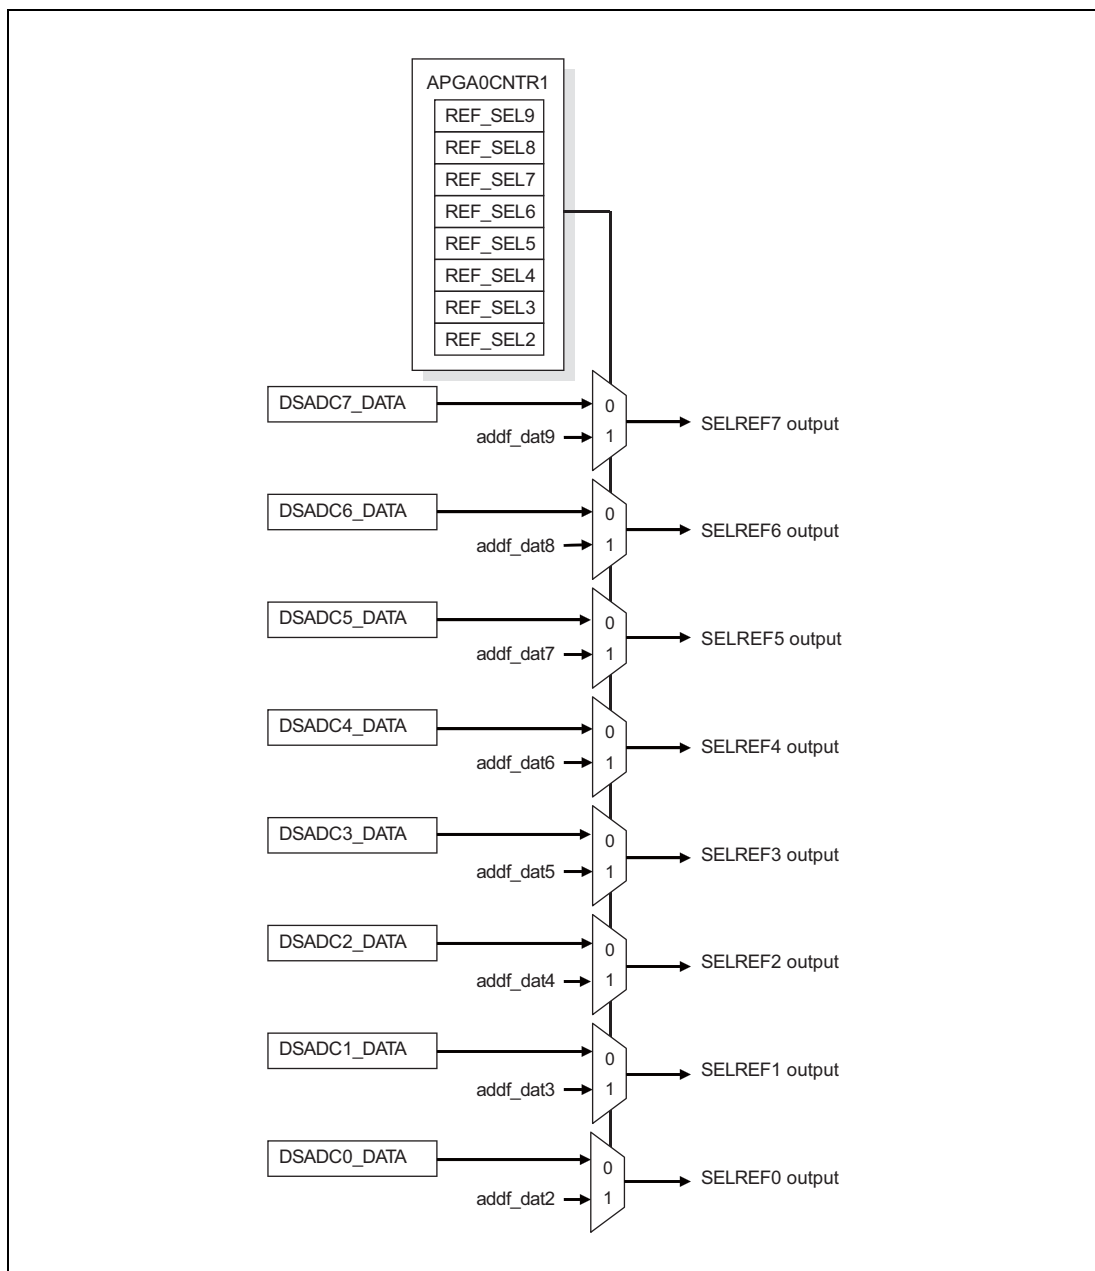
APGA0CNTR1
REF_SEL9
REF_SEL8
REF_SEL7
REF_SEL6
REF_SEL5
REF_SEL4
REF_SEL3
REF_SEL2

DSADC7_DATA
addf_dat9
0
1
SELREF7 output

DSADC6_DATA
addf_dat8
0
1
SELREF6 output

DSADC5_DATA
addf_dat7
0
1
SELREF5 output

DSADC4_DATA
addf_dat6
0
1
SELREF4 output

DSADC3_DATA
addf_dat5
0
1
SELREF3 output

DSADC2_DATA
addf_dat4
0
1
SELREF2 output

DSADC1_DATA
addf_dat3
0
1
SELREF1 output

DSADC0_DATA
addf_dat2
0
1
SELREF0 output